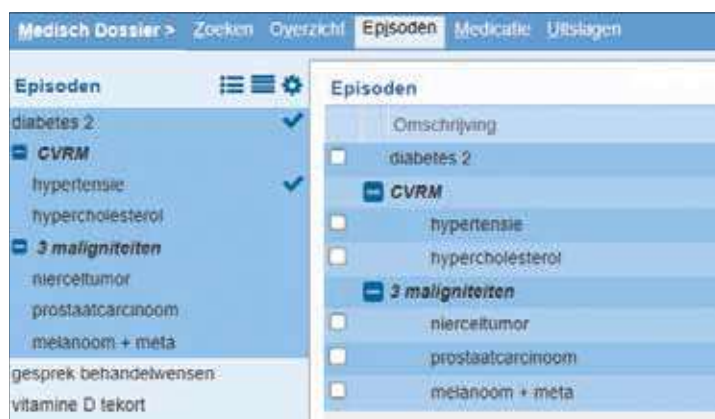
Medisch Dossier > Zoeken Overzicht Episoden Medicatie Uitslagen

Episoden

diabetes 2

CVRM

hypertensie

hypercholesterol

3 maligniteiten

nierceltumor

prostaatcarcinoom

melanoom + meta

gesprek behandelwensen

vitamine D tekort

Episoden

| | Omschrijving |
|---|---|
| | diabetes 2 |
| | CVRM |
| | hypertensie |
| | hypercholesterol |
| | 3 maligniteiten |
| | nierceltumor |
| | prostaatcarcinoom |
| | melanoom + meta |